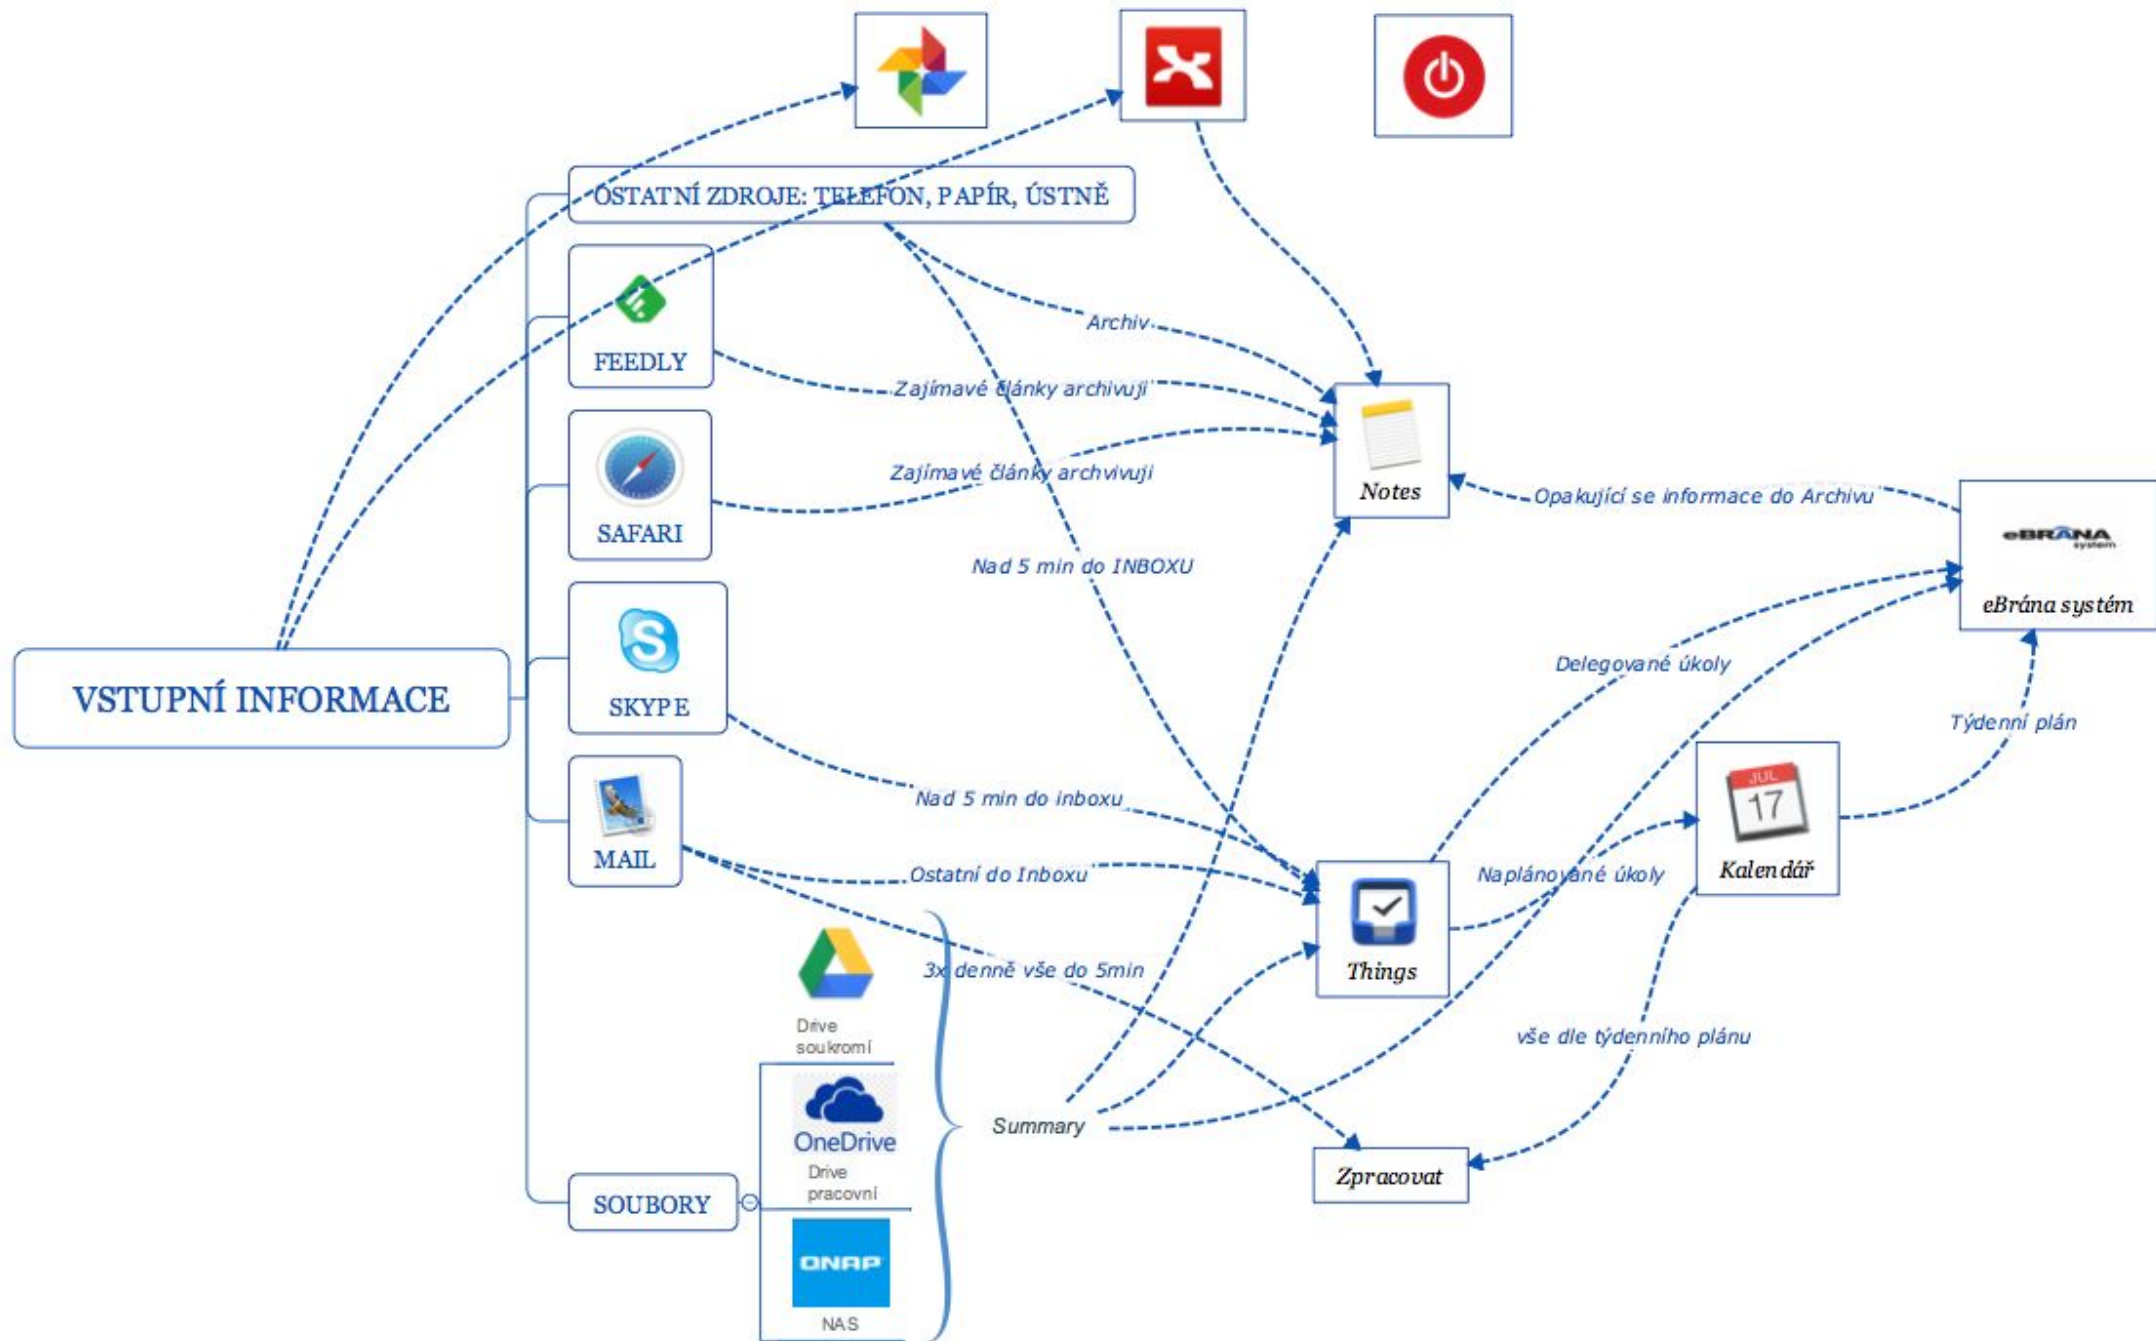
OSTATNÍ ZDROJE: TELEFON, PAPÍR, ÚSTNĚ

FEEDLY

SAFARI

SKYPE

MAIL

SOUBORY

VSTUPNÍ INFORMACE

Archiv

Zajímavé články archivuji

Zajímavé články archvivuji

Notes

Opakující se informace do Archivu

eBRANA system

eBrána systém

Nad 5 min do INBOXU

Delegované úkoly

Týdenní plán

Nad 5 min do inboxu

Ostatní do Inboxu

Things

Naplánované úkoly

JUL 17

Kalendář

3x denně vše do 5min

Drive soukromí

OneDrive

Drive pracovní

QNAP

NAS

Summary

vše dle týdenního plánu

Zpracovat